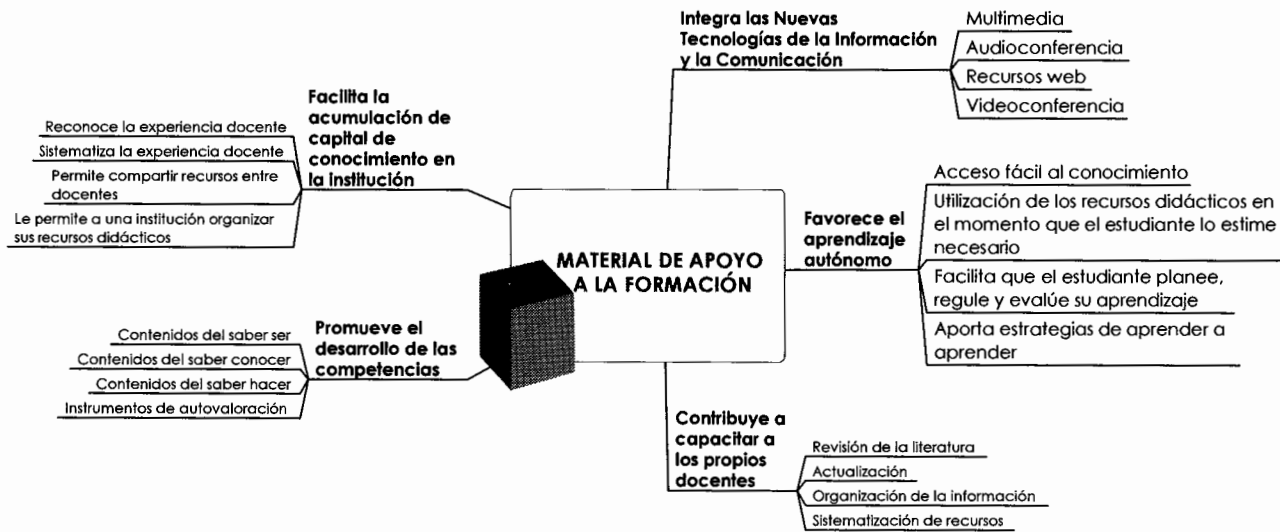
MATERIAL DE APOYO A LA FORMACIÓN

Integra las Nuevas Tecnologías de la Información y la Comunicación

Multimedia

Audioconferencia

Recursos web

Videoconferencia

Facilita la acumulación de capital de conocimiento en la institución

Reconoce la experiencia docente

Sistematiza la experiencia docente

Permite compartir recursos entre docentes

Le permite a una institución organizar sus recursos didácticos

Favorece el aprendizaje autónomo

Acceso fácil al conocimiento

Utilización de los recursos didácticos en el momento que el estudiante lo estime necesario

Facilita que el estudiante planee, regule y evalúe su aprendizaje

Aporta estrategias de aprender a aprender

Promueve el desarrollo de las competencias

Contenidos del saber ser

Contenidos del saber conocer

Contenidos del saber hacer

Instrumentos de autovaloración

Contribuye a capacitar a los propios docentes

Revisión de la literatura

Actualización

Organización de la información

Sistematización de recursos